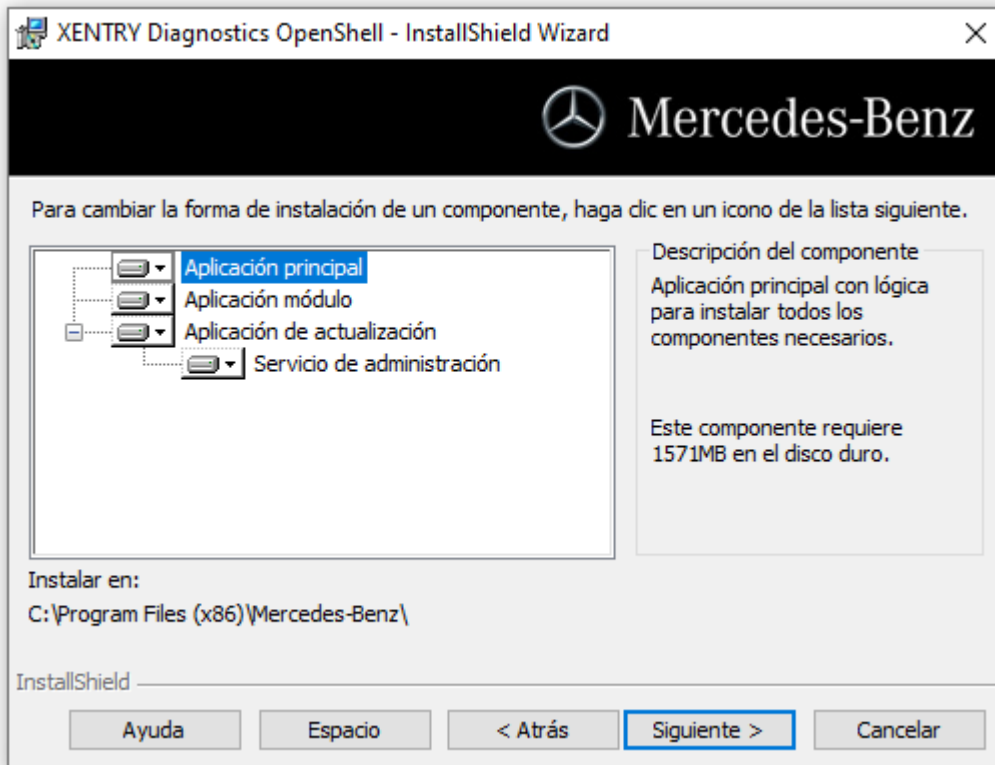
XENTRY Diagnostics OpenShell - InstallShield Wizard

Mercedes-Benz

Para cambiar la forma de instalación de un componente, haga clic en un icono de la lista siguiente.

Aplicación principal
Aplicación módulo
Aplicación de actualización
Servicio de administración

Descripción del componente
Aplicación principal con lógica para instalar todos los componentes necesarios.

Este componente requiere 1571MB en el disco duro.

Instalar en:
C:\Program Files (x86)\Mercedes-Benz\

InstallShield

Ayuda
Espacio
< Atrás
Siguiente >
Cancelar